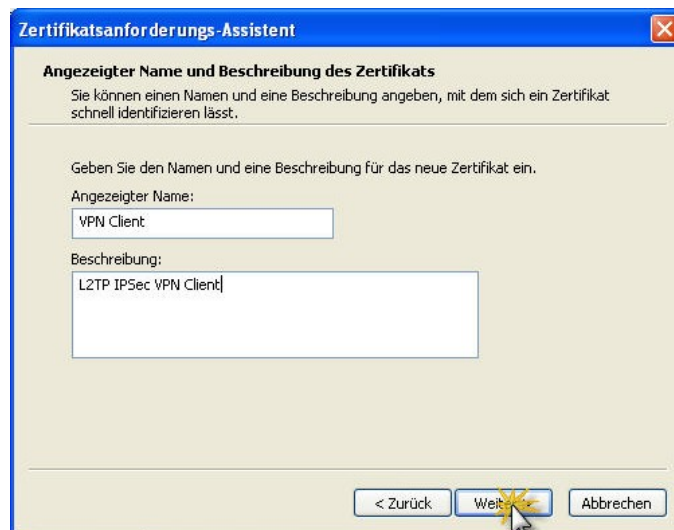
Zertifikatsanforderungs-Assistent

Angezeigter Name und Beschreibung des Zertifikats

Sie können einen Namen und eine Beschreibung angeben, mit dem sich ein Zertifikat schnell identifizieren lässt.

Geben Sie den Namen und eine Beschreibung für das neue Zertifikat ein.

Angezeigter Name:

VPN Client

Beschreibung:

L2TP IPSec VPN Client

< Zurück

Weit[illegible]

Abbrechen